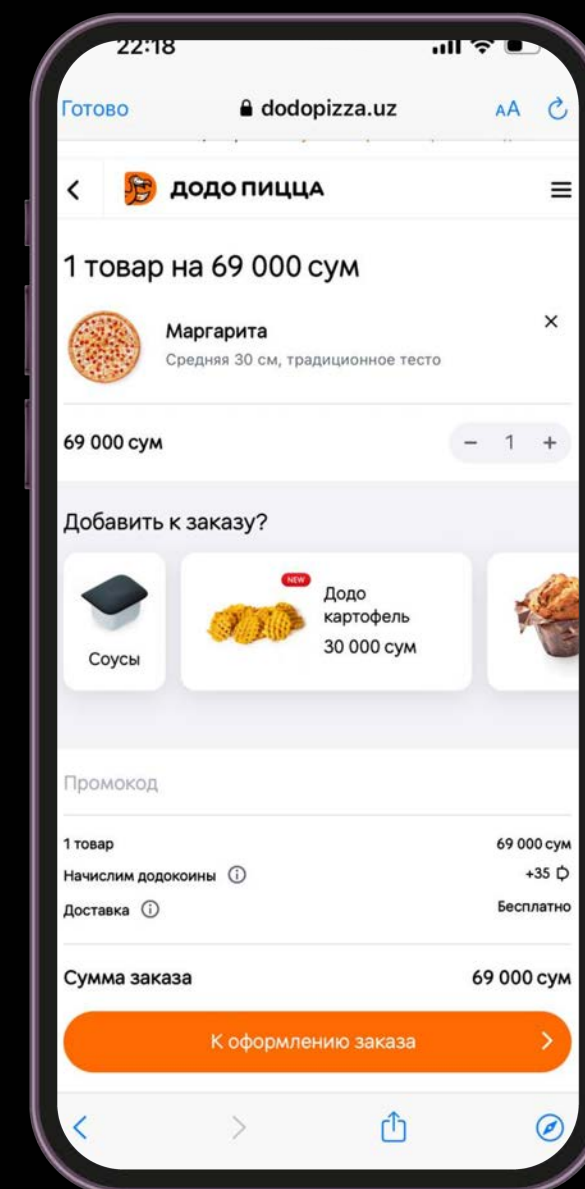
22:18

Готово dodopizza.uz AA

ДОДО ПИЦЦА

1 товар на 69 000 сум

Маргарита
Средняя 30 см, традиционное тесто

69 000 сум
− 1 +

Добавить к заказу?

Соусы

NEW
Додо картофель
30 000 сум

Промокод

| | |
|---|---|
| 1 товар | 69 000 сум |
| Начислим додокоины | +35 |
| Доставка | Бесплатно |

Сумма заказа 69 000 сум

К оформлению заказа